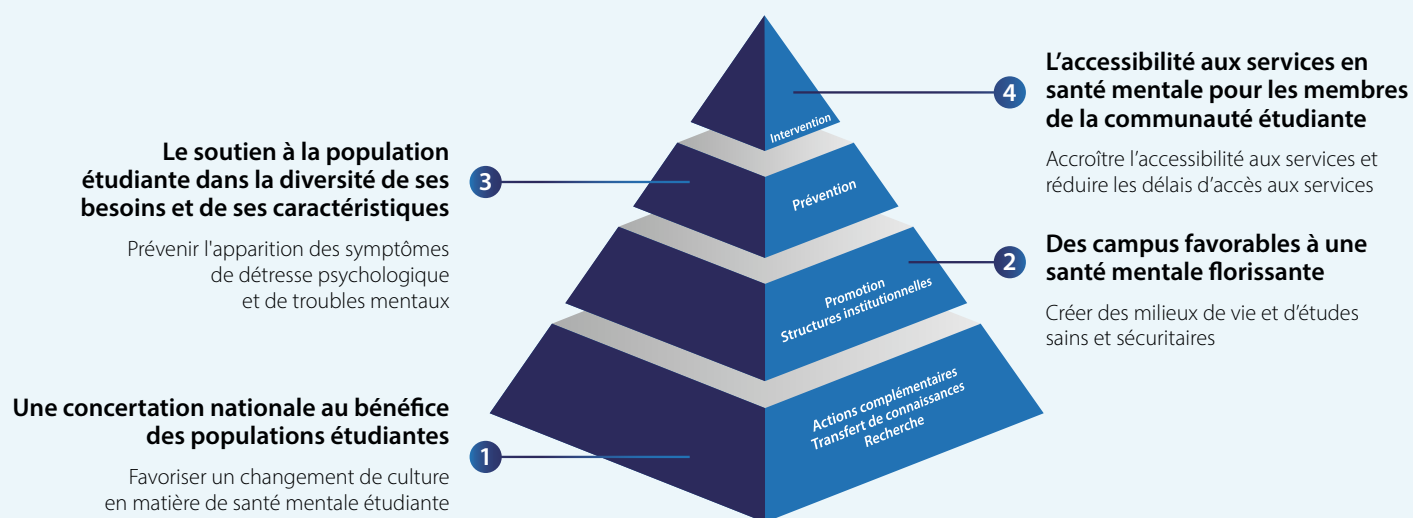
4

L’accessibilité aux services en santé mentale pour les membres de la communauté étudiante

Accroître l’accessibilité aux services et réduire les délais d’accès aux services

3

Le soutien à la population étudiante dans la diversité de ses besoins et de ses caractéristiques

Prévenir l'apparition des symptômes de détresse psychologique et de troubles mentaux

Intervention

Prévention

Promotion
Structures institutionnelles

Actions complémentaires
Transfert de connaissances
Recherche

2

Des campus favorables à une santé mentale florissante

Créer des milieux de vie et d’études sains et sécuritaires

Une concertation nationale au bénéfice des populations étudiantes

1

Favoriser un changement de culture en matière de santé mentale étudiante